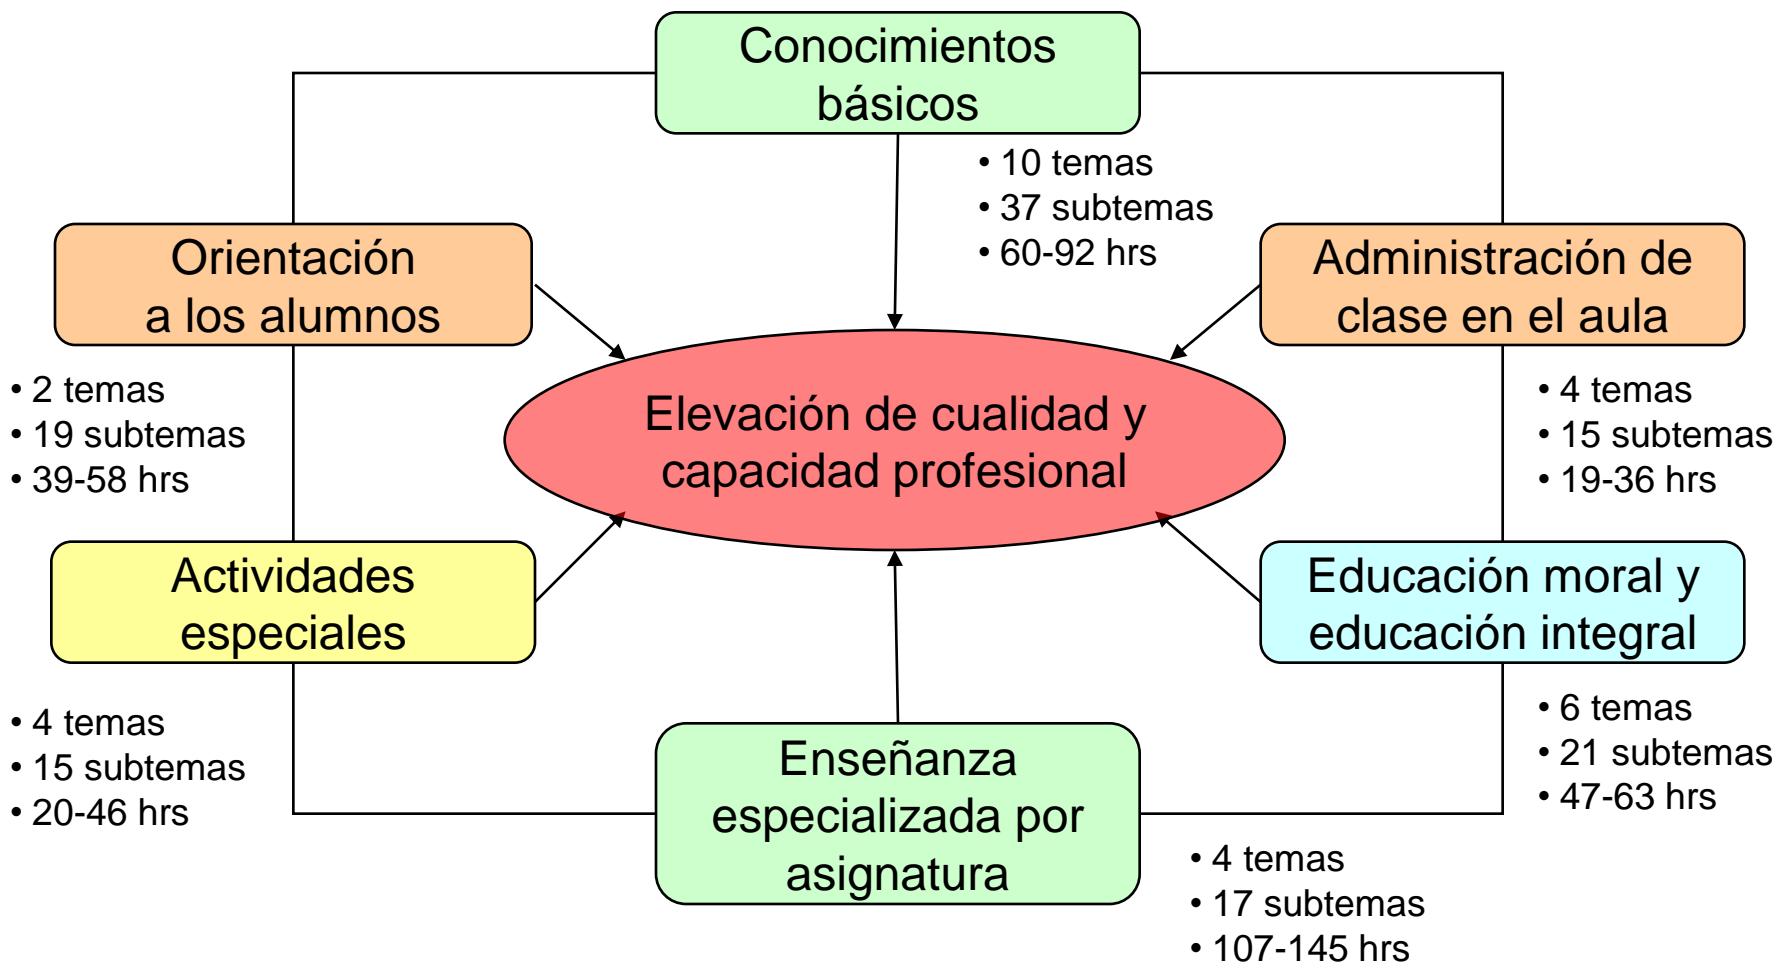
Conocimientos básicos

• 10 temas
• 37 subtemas
• 60-92 hrs

Orientación a los alumnos

Administración de clase en el aula

• 2 temas
• 19 subtemas
• 39-58 hrs

Elevación de cualidad y capacidad profesional

• 4 temas
• 15 subtemas
• 19-36 hrs

Actividades especiales

Educación moral y educación integral

• 4 temas
• 15 subtemas
• 20-46 hrs

Enseñanza especializada por asignatura

• 6 temas
• 21 subtemas
• 47-63 hrs

• 4 temas
• 17 subtemas
• 107-145 hrs